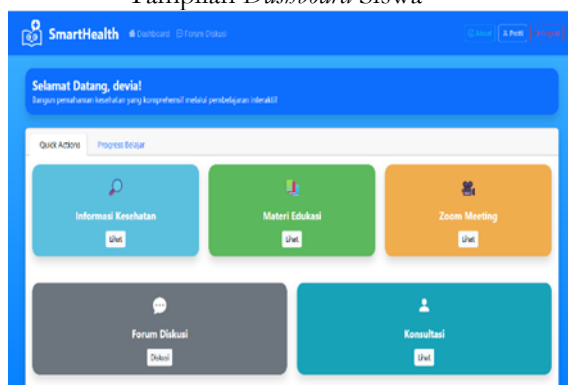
Tampilan *Dashboard* Siswa

SmartHealth Dashboard Forum Diskusi

About Profil Logout

Selamat Datang, devia!

Bangun pemahaman kesehatan yang komprehensif melalui pembelajaran interaktif!

Quick Actions Progress Belajar

Informasi Kesehatan

Lihat

Materi Edukasi

Lihat

Zoom Meeting

Lihat

Forum Diskusi

Diskusi

Konsultasi

Lihat